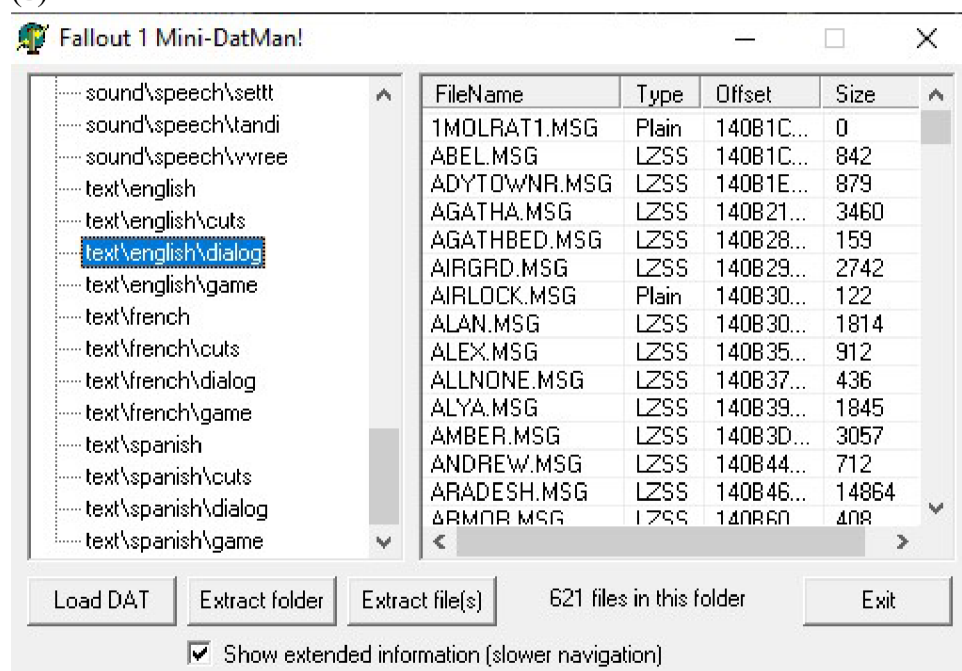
Fallout 1 Mini-DatMan!

sound\speech\settt
sound\speech\tandi
sound\speech\vvree
text\english
text\english\cuts
text\english\dialog
text\english\game
text\french
text\french\cuts
text\french\dialog
text\french\game
text\spanish
text\spanish\cuts
text\spanish\dialog
text\spanish\game

| FileName | Type | Offset | Size |
|---|---|---|---|
| 1MOLRAT1.MSG | Plain | 140B1C... | 0 |
| ABEL.MSG | LZSS | 140B1C... | 842 |
| ADYTOWNR.MSG | LZSS | 140B1E... | 879 |
| AGATHA.MSG | LZSS | 140B21... | 3460 |
| AGATHBED.MSG | LZSS | 140B28... | 159 |
| AIRGRD.MSG | LZSS | 140B29... | 2742 |
| AIRLOCK.MSG | Plain | 140B30... | 122 |
| ALAN.MSG | LZSS | 140B30... | 1814 |
| ALEX.MSG | LZSS | 140B35... | 912 |
| ALLNONE.MSG | LZSS | 140B37... | 436 |
| ALYA.MSG | LZSS | 140B39... | 1845 |
| AMBER.MSG | LZSS | 140B3D... | 3057 |
| ANDREW.MSG | LZSS | 140B44... | 712 |
| ARADESH.MSG | LZSS | 140B46... | 14864 |
| ARMOR.MSG | LZSS | 140B60 | 408 |

Load DAT
Extract folder
Extract file(s)
621 files in this folder
Exit

Show extended information (slower navigation)